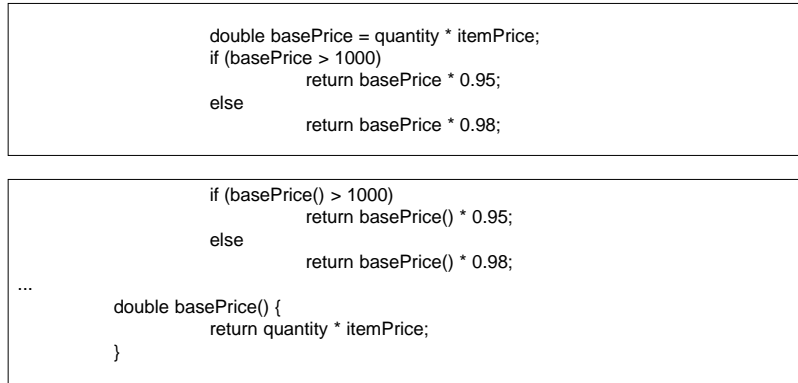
double basePrice = quantity * itemPrice;
if (basePrice > 1000)
return basePrice * 0.95;
else
return basePrice * 0.98;

if (basePrice() > 1000)
return basePrice() * 0.95;
else
return basePrice() * 0.98;
...
double basePrice() {
return quantity * itemPrice;
}